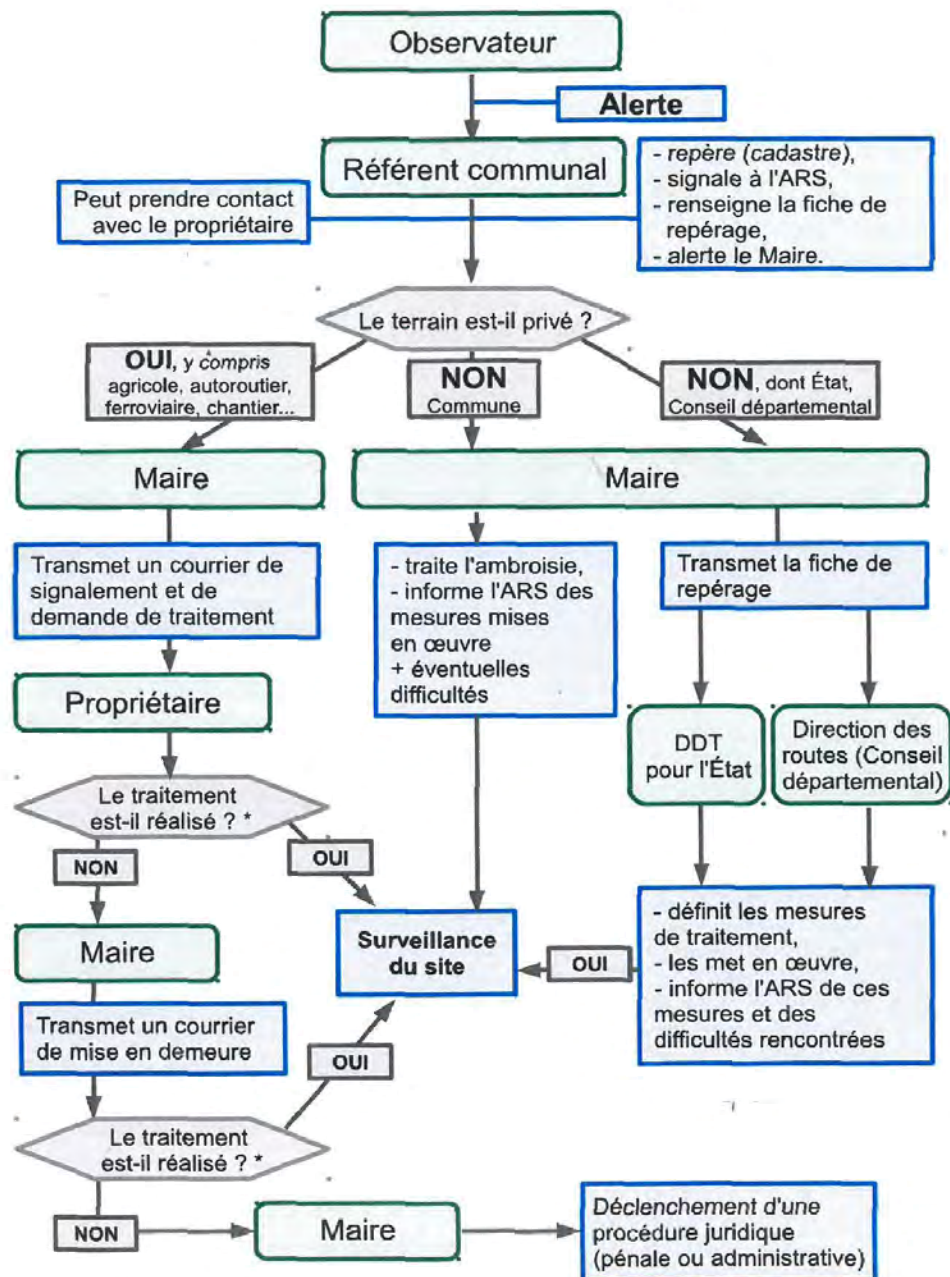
Observateur

Alerte

Référent communal

- repère (cadastre),
- signale à l'ARS,
- renseigne la fiche de repérage,
- alerte le Maire.

Peut prendre contact avec le propriétaire

Le terrain est-il privé ?

OUI, y compris agricole, autoroutier, ferroviaire, chantier...

NON Commune

NON, dont État, Conseil départemental

Maire

Maire

Transmet un courrier de signalement et de demande de traitement

- traite l'ambroisie,
- informe l'ARS des mesures mises en œuvre
+ éventuelles difficultés

Transmet la fiche de repérage

Propriétaire

DDT pour l'État

Direction des routes (Conseil départemental)

Le traitement est-il réalisé ? *

NON

OUI

Maire

Surveillance du site

OUI

- définit les mesures de traitement,
- les met en œuvre,
- informe l'ARS de ces mesures et des difficultés rencontrées

Transmet un courrier de mise en demeure

OUI

Le traitement est-il réalisé ? *

NON

Maire

Déclenchement d'une procédure juridique (pénale ou administrative)